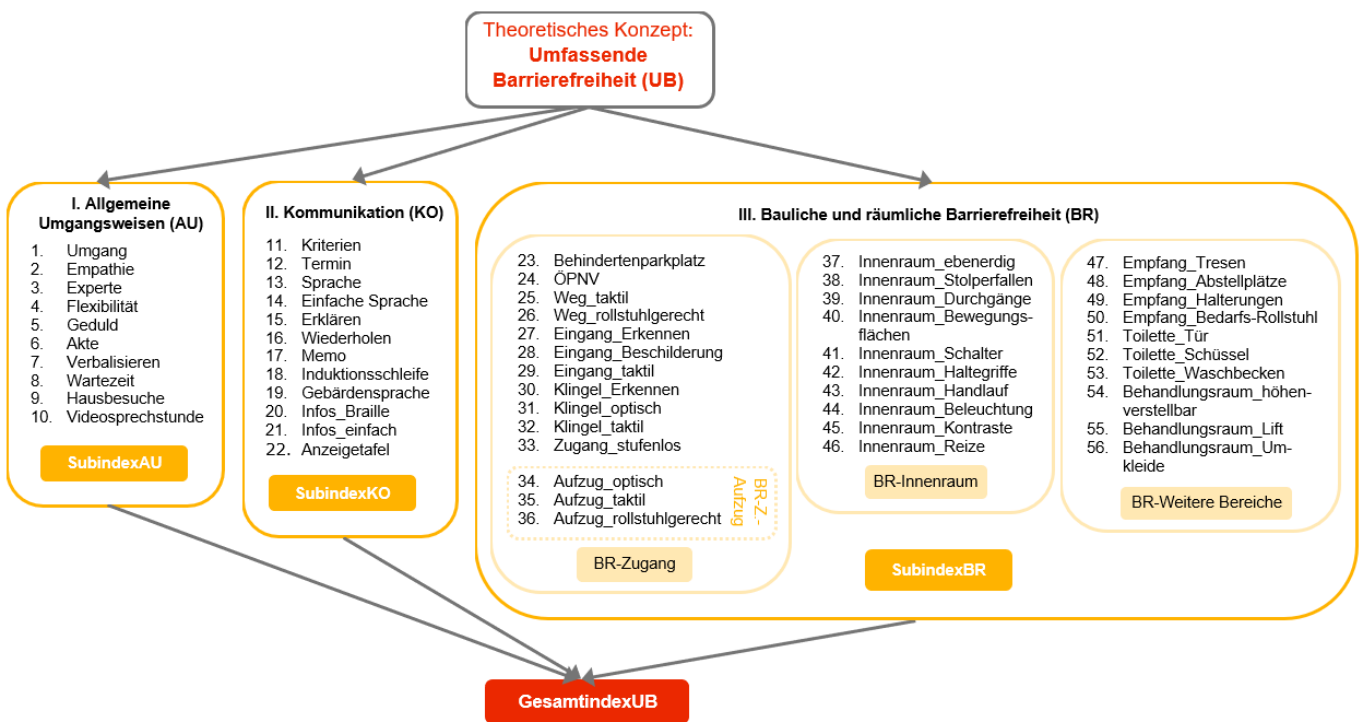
Theoretisches Konzept:
Umfassende Barrierefreiheit (UB)

I. Allgemeine Umgangsweisen (AU)
1. Umgang
2. Empathie
3. Experte
4. Flexibilität
5. Geduld
6. Akte
7. Verbalisieren
8. Wartezeit
9. Hausbesuche
10. Videosprechstunde

SubindexAU

II. Kommunikation (KO)
11. Kriterien
12. Termin
13. Sprache
14. Einfache Sprache
15. Erklären
16. Wiederholen
17. Memo
18. Induktionsschleife
19. Gebärdensprache
20. Infos_Braille
21. Infos_einfach
22. Anzeigetafel

SubindexKO

III. Bauliche und räumliche Barrierefreiheit (BR)

23. Behindertenparkplatz
24. ÖPNV
25. Weg_taktil
26. Weg_rollstuhlgerecht
27. Eingang_Erkennen
28. Eingang_Beschilderung
29. Eingang_taktil
30. Klingel_Erkennen
31. Klingel_optisch
32. Klingel_taktil
33. Zugang_stufenlos

34. Aufzug_optisch
35. Aufzug_taktil
36. Aufzug_rollstuhlgerecht

BR-Z.-Aufzug

BR-Zugang

37. Innenraum_ebenerdig
38. Innenraum_Stolperfallen
39. Innenraum_Durchgänge
40. Innenraum_Bewegungsflächen
41. Innenraum_Schalter
42. Innenraum_Haltegriffe
43. Innenraum_Handlauf
44. Innenraum_Beleuchtung
45. Innenraum_Kontraste
46. Innenraum_Reize

BR-Innenraum

47. Empfang_Tresen
48. Empfang_Abstellplätze
49. Empfang_Halterungen
50. Empfang_Bedarfs-Rollstuhl
51. Toilette_Tür
52. Toilette_Schüssel
53. Toilette_Waschbecken
54. Behandlungsraum_höhenverstellbar
55. Behandlungsraum_Lift
56. Behandlungsraum_Umkleide

BR-Weitere Bereiche

SubindexBR

GesamtindexUB